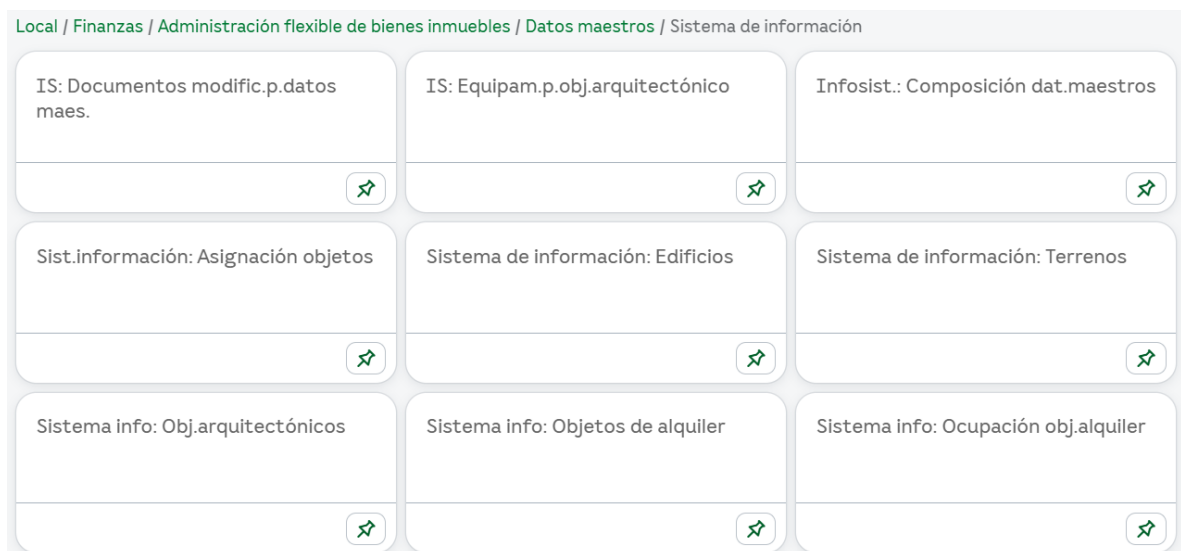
Local / Finanzas / Administración flexible de bienes inmuebles / Datos maestros / Sistema de información

IS: Documentos modific.p.datos maes.

IS: Equipam.p.obj.arquitectónico

Infosist.: Composición dat.maestros

Sist.información: Asignación objetos

Sistema de información: Edificios

Sistema de información: Terrenos

Sistema info: Obj.arquitectónicos

Sistema info: Objetos de alquiler

Sistema info: Ocupación obj.alquiler